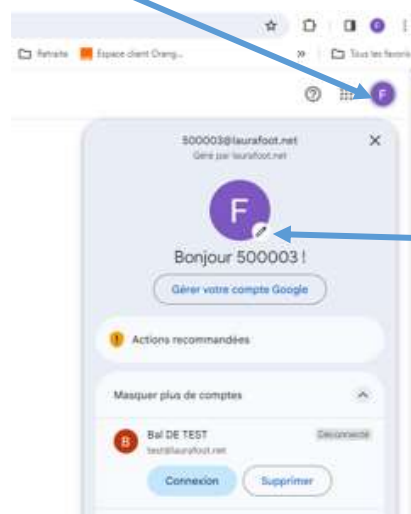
Retraite
Espace client Orang...
»
Tous les favoris

F

500003@laurafoot.net
Géré par laurafoot.net
×

F

Bonjour 500003 !

Gérer votre compte Google

Actions recommandées

Masquer plus de comptes

B
Bal DE TEST
test@laurafoot.net
Déconnecté

Connexion
Supprimer